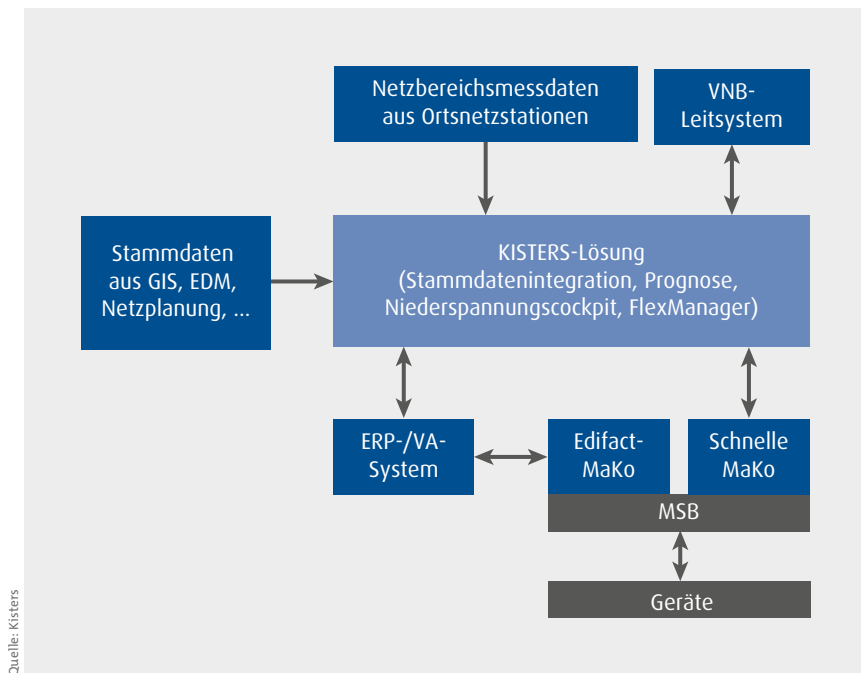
Netzbereichsmessdaten aus Ortsnetzstationen

VNB-Leitsystem

Stammdaten aus GIS, EDM, Netzplanung, ...

KISTERS-Lösung (Stammdatenintegration, Prognose, Niederspannungscockpit, FlexManager)

ERP-/VA-System

Edifact-MaKo

Schnelle MaKo

MSB

Geräte

Quelle: Kisters